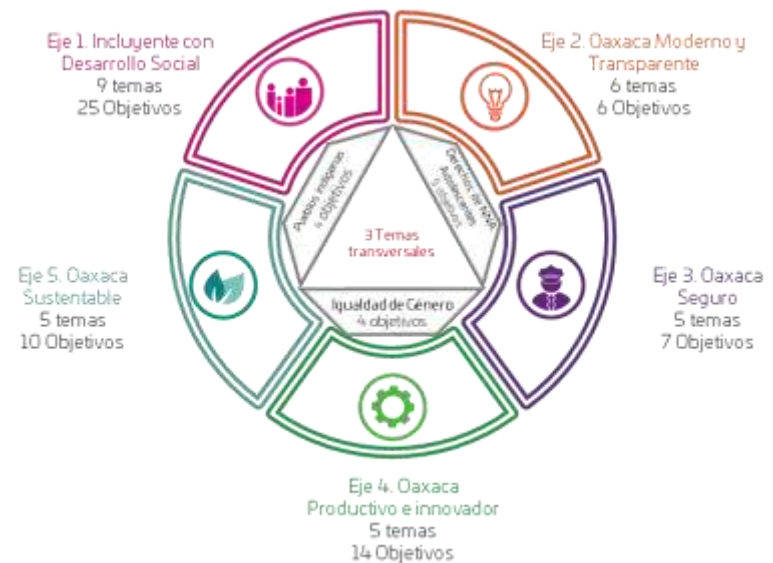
Eje 1. Incluyente con Desarrollo Social
9 temas
25 Objetivos

Eje 2. Oaxaca Moderno y Transparente
6 temas
6 Objetivos

Eje 3. Oaxaca Seguro
5 temas
7 Objetivos

Eje 4. Oaxaca Productivo e innovador
5 temas
14 Objetivos

Eje 5. Oaxaca Sustentable
5 temas
10 Objetivos

Pueblos indígenas
4 objetivos

Derechos de NNA
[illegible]

3 Temas transversales

Igualdad de Género
4 objetivos